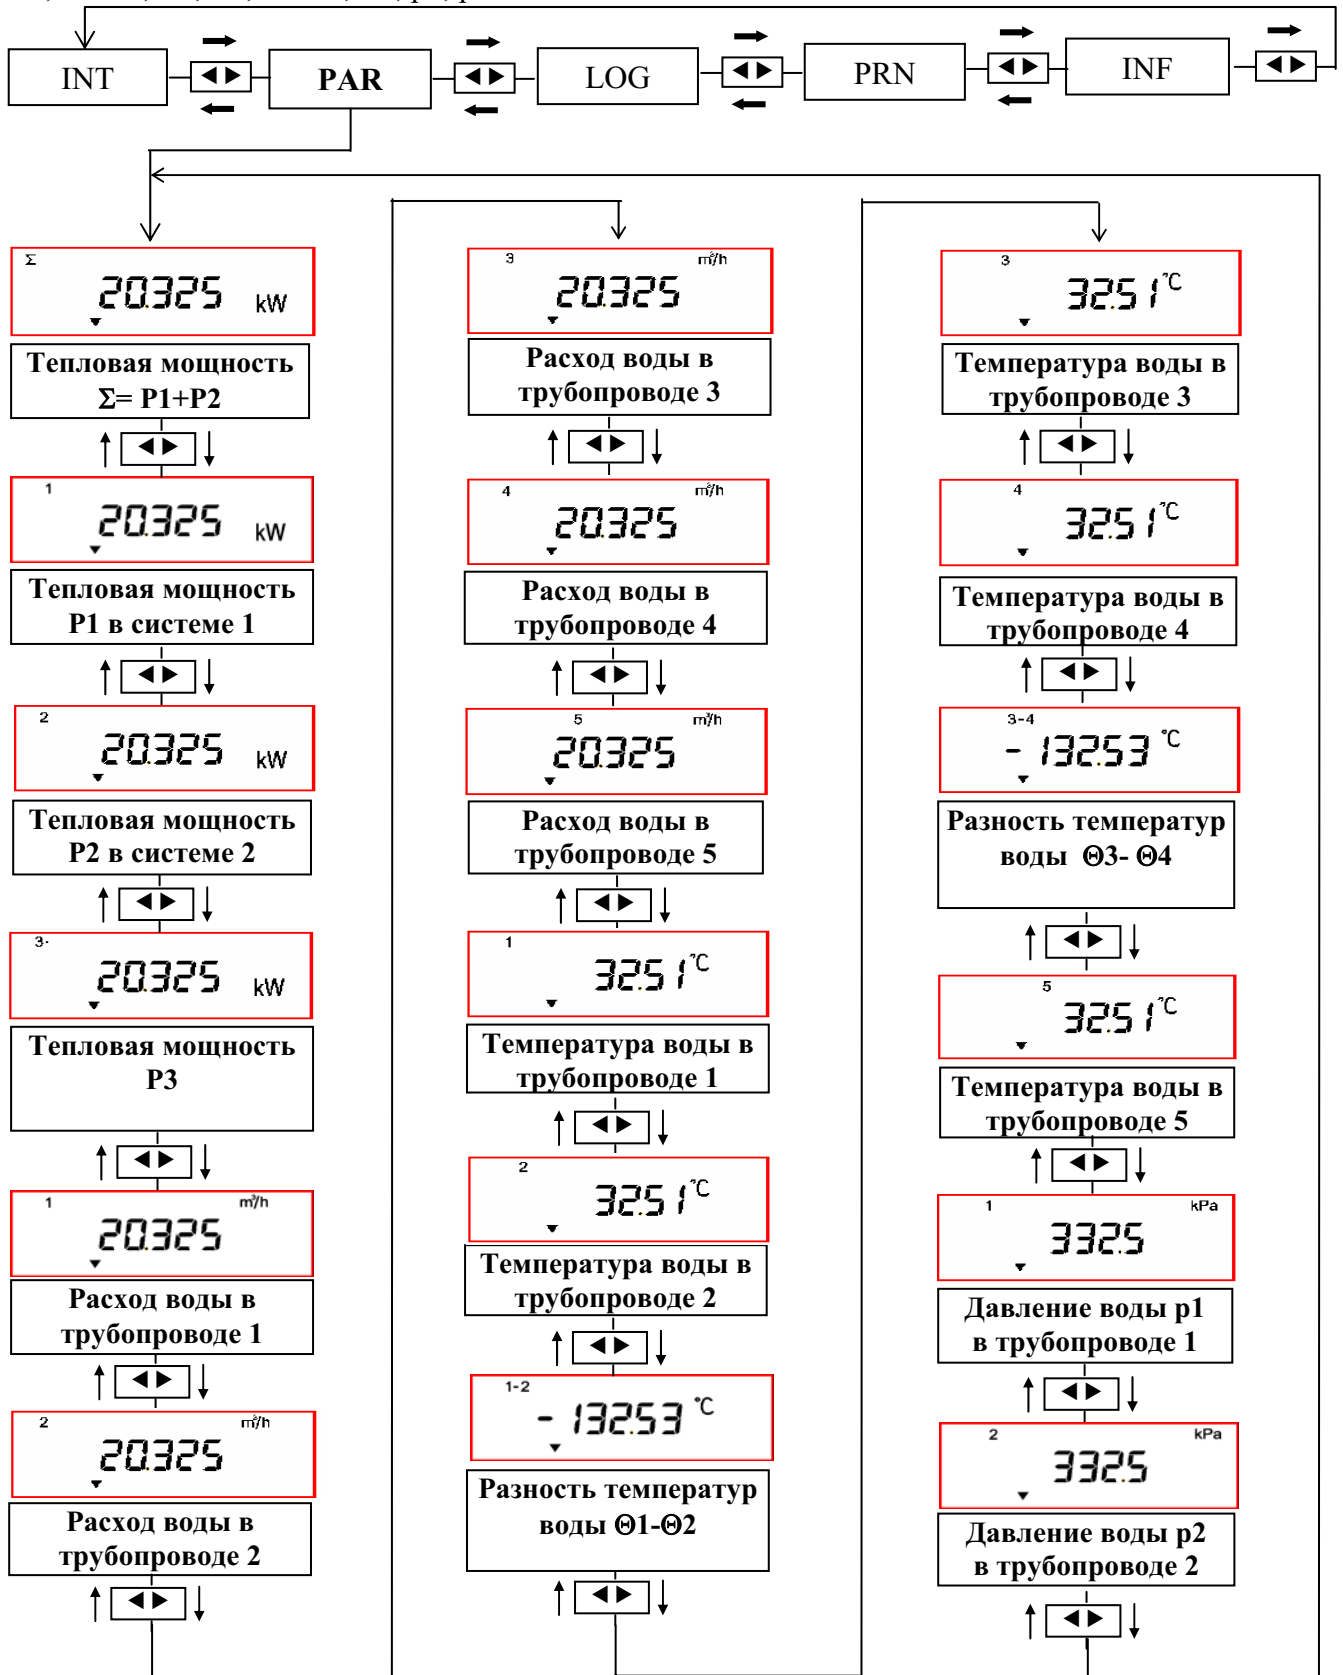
INT

PAR

LOG

PRN

INF

Σ
20325 kW
Тепловая мощность Σ= P1+P2

1
20325 kW
Тепловая мощность P1 в системе 1

2
20325 kW
Тепловая мощность P2 в системе 2

3·
20325 kW
Тепловая мощность P3

1
20325 m³/h
Расход воды в трубопроводе 1

2
20325 m³/h
Расход воды в трубопроводе 2

3
20325 m³/h
Расход воды в трубопроводе 3

4
20325 m³/h
Расход воды в трубопроводе 4

5
20325 m³/h
Расход воды в трубопроводе 5

1
3251 °C
Температура воды в трубопроводе 1

2
3251 °C
Температура воды в трубопроводе 2

1-2
- 13253 °C
Разность температур воды Θ1-Θ2

3
3251 °C
Температура воды в трубопроводе 3

4
3251 °C
Температура воды в трубопроводе 4

3-4
- 13253 °C
Разность температур воды Θ3- Θ4

5
3251 °C
Температура воды в трубопроводе 5

1
3325 kPa
Давление воды p1 в трубопроводе 1

2
3325 kPa
Давление воды p2 в трубопроводе 2